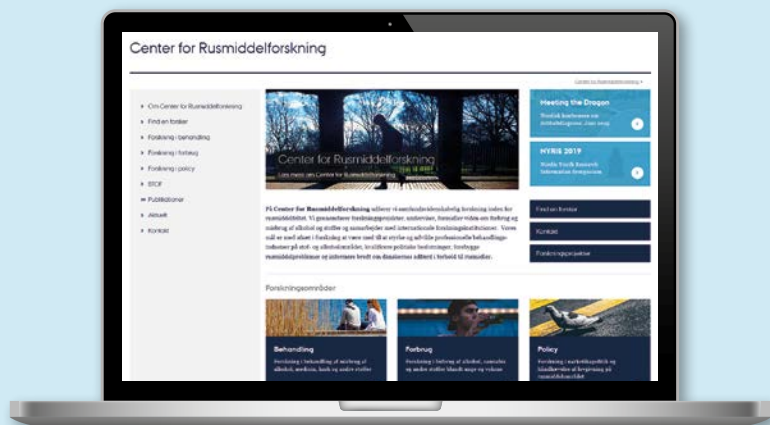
Center for Rusmiddelforskning

Center for Rusmiddelforskning ▸

Om Center for Rusmiddelforskning
Find en forsker
Forskning i behandling
Forskning i forbrug
Forskning i policy
STOF
Publikationer
Aktuelt
Kontakt

Center for Rusmiddelforskning
Læs mere om Center for Rusmiddelforskning

Meeting the Dragon
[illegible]

NYRIS 2019
Nordic Youth Research Information Symposium

På Center for Rusmiddelforskning udfører vi samfundsvidenskabelig forskning inden for rusmiddelfeltet. Vi gennemfører forskningsprojekter, undervisere, formidler viden om forbrug og misbrug af alkohol og stoffer og samarbejder med internationale forskningsinstitutioner. Vores mål er med afsæt i forskning at være med til at styrke og udvikle professionelle behandlingsindsatser på stof- og alkoholområdet, kvalificere politiske beslutninger, forebygge rusmiddelproblemer og informere bredt om dansk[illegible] adfærd i forhold til rusmidler.

Find en forsker
Kontakt
Forskningsprojekter

Forskningsområder

Behandling
Forskning i behandling af misbrug af alkohol, medicin, hash og andre stoffer

Forbrug
Forskning i forbrug af alkohol, cannabis og andre stoffer blandt unge og voksne

Policy
Forskning i narkotikapolitik og håndhævelse af lovgivning på rusmiddelområdet